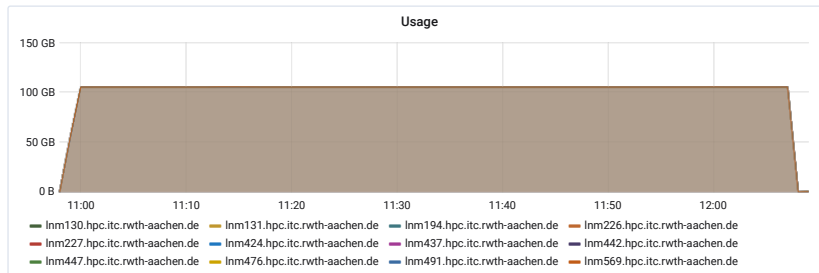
Usage

150 GB
100 GB
50 GB
0 B

11:00 11:10 11:20 11:30 11:40 11:50 12:00

lnm130.hpc.itc.rwth-aachen.de lnm131.hpc.itc.rwth-aachen.de lnm194.hpc.itc.rwth-aachen.de lnm226.hpc.itc.rwth-aachen.de
lnm227.hpc.itc.rwth-aachen.de lnm424.hpc.itc.rwth-aachen.de lnm437.hpc.itc.rwth-aachen.de lnm442.hpc.itc.rwth-aachen.de
lnm447.hpc.itc.rwth-aachen.de lnm476.hpc.itc.rwth-aachen.de lnm491.hpc.itc.rwth-aachen.de lnm569.hpc.itc.rwth-aachen.de